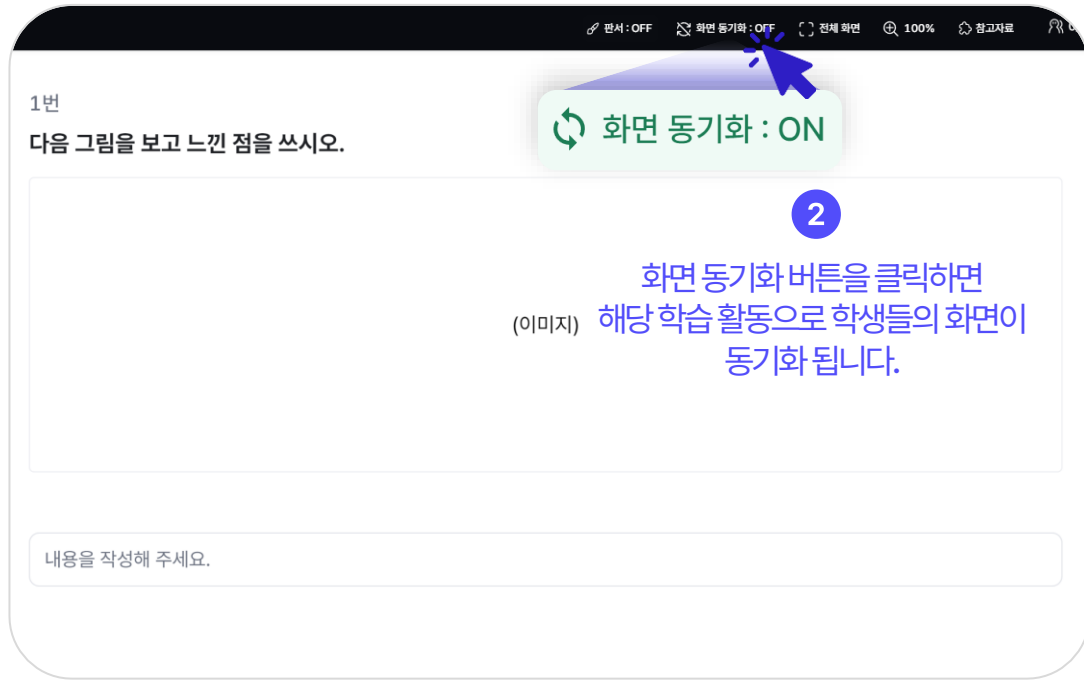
판서 : OFF 화면 동기화 : OFF 전체 화면 100% 참고자료

1번

다음 그림을 보고 느낀 점을 쓰시오.

화면 동기화 : ON

2

화면 동기화 버튼을 클릭하면 해당 학습 활동으로 학생들의 화면이 동기화 됩니다.

(이미지)

내용을 작성해 주세요.